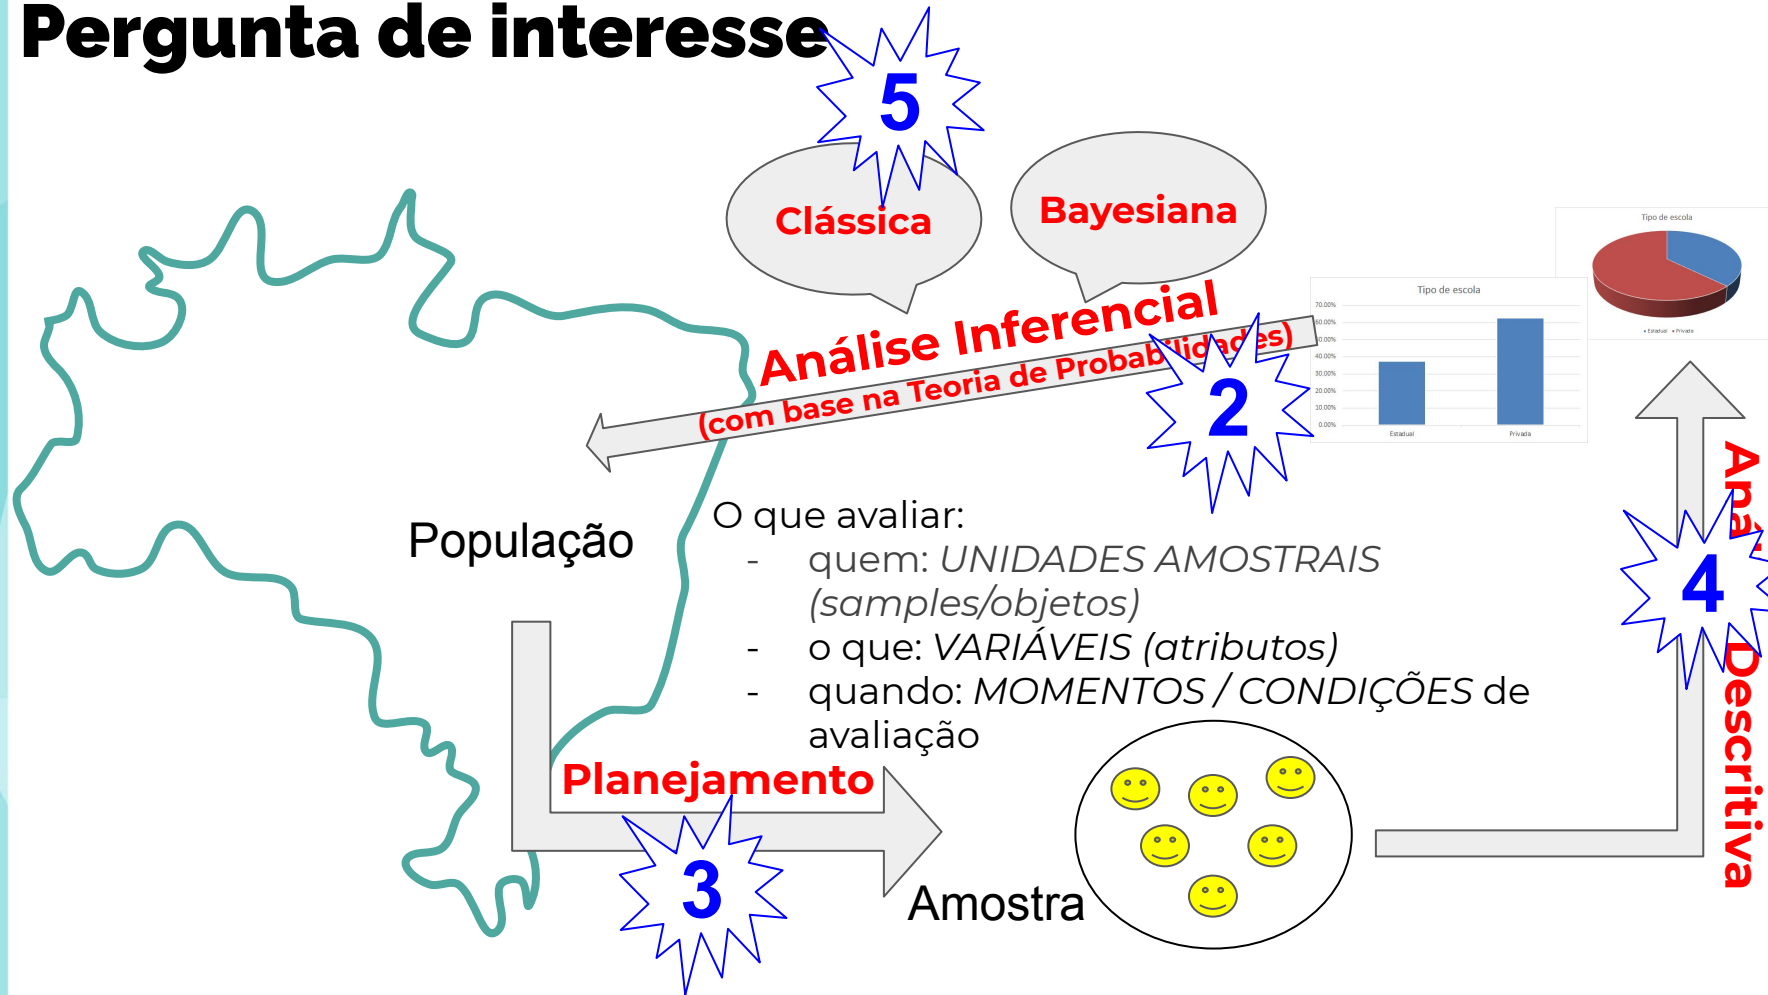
Pergunta de interesse

5

Clássica

Bayesiana

Análise Inferencial
(com base na Teoria de Probabilidades)

2

Tipo de escola

70.00%
60.00%
50.00%
40.00%
30.00%
20.00%
10.00%
0.00%

Estadual
Privada

Tipo de escola

Estadual Privada

População

O que avaliar:
- quem: UNIDADES AMOSTRAIS (samples/objetos)
- o que: VARIÁVEIS (atributos)
- quando: MOMENTOS / CONDIÇÕES de avaliação

Planejamento

3

Amostra

4

Análise Descritiva